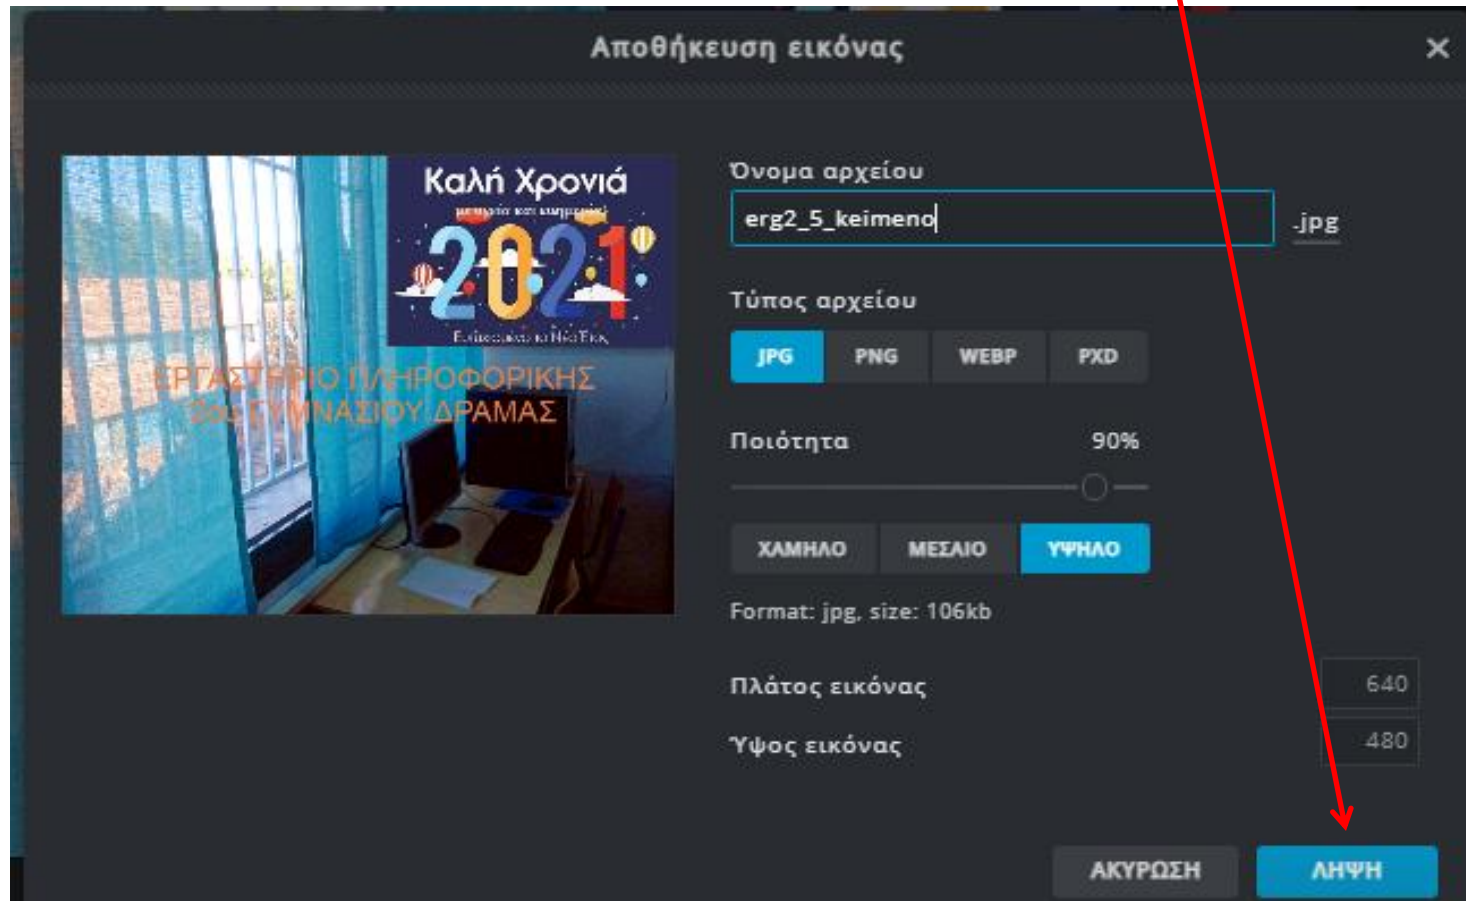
Αποθήκευση εικόνας

×

Καλή Χρονιά

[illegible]

2021

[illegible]

ΕΡΓΑΣΤΗΡΙΟ ΠΛΗΡΟΦΟΡΙΚΗΣ
2ου ΓΥΜΝΑΣΙΟΥ ΔΡΑΜΑΣ

Όνομα αρχείου

erg2_5_keimeno

.jpg

Τύπος αρχείου

JPG PNG WEBP PXD

Ποιότητα 90%

ΧΑΜΗΛΟ ΜΕΣΑΙΟ ΥΨΗΛΟ

Format: jpg, size: 106kb

Πλάτος εικόνας 640

Ύψος εικόνας 480

ΑΚΥΡΩΣΗ ΛΗΨΗ